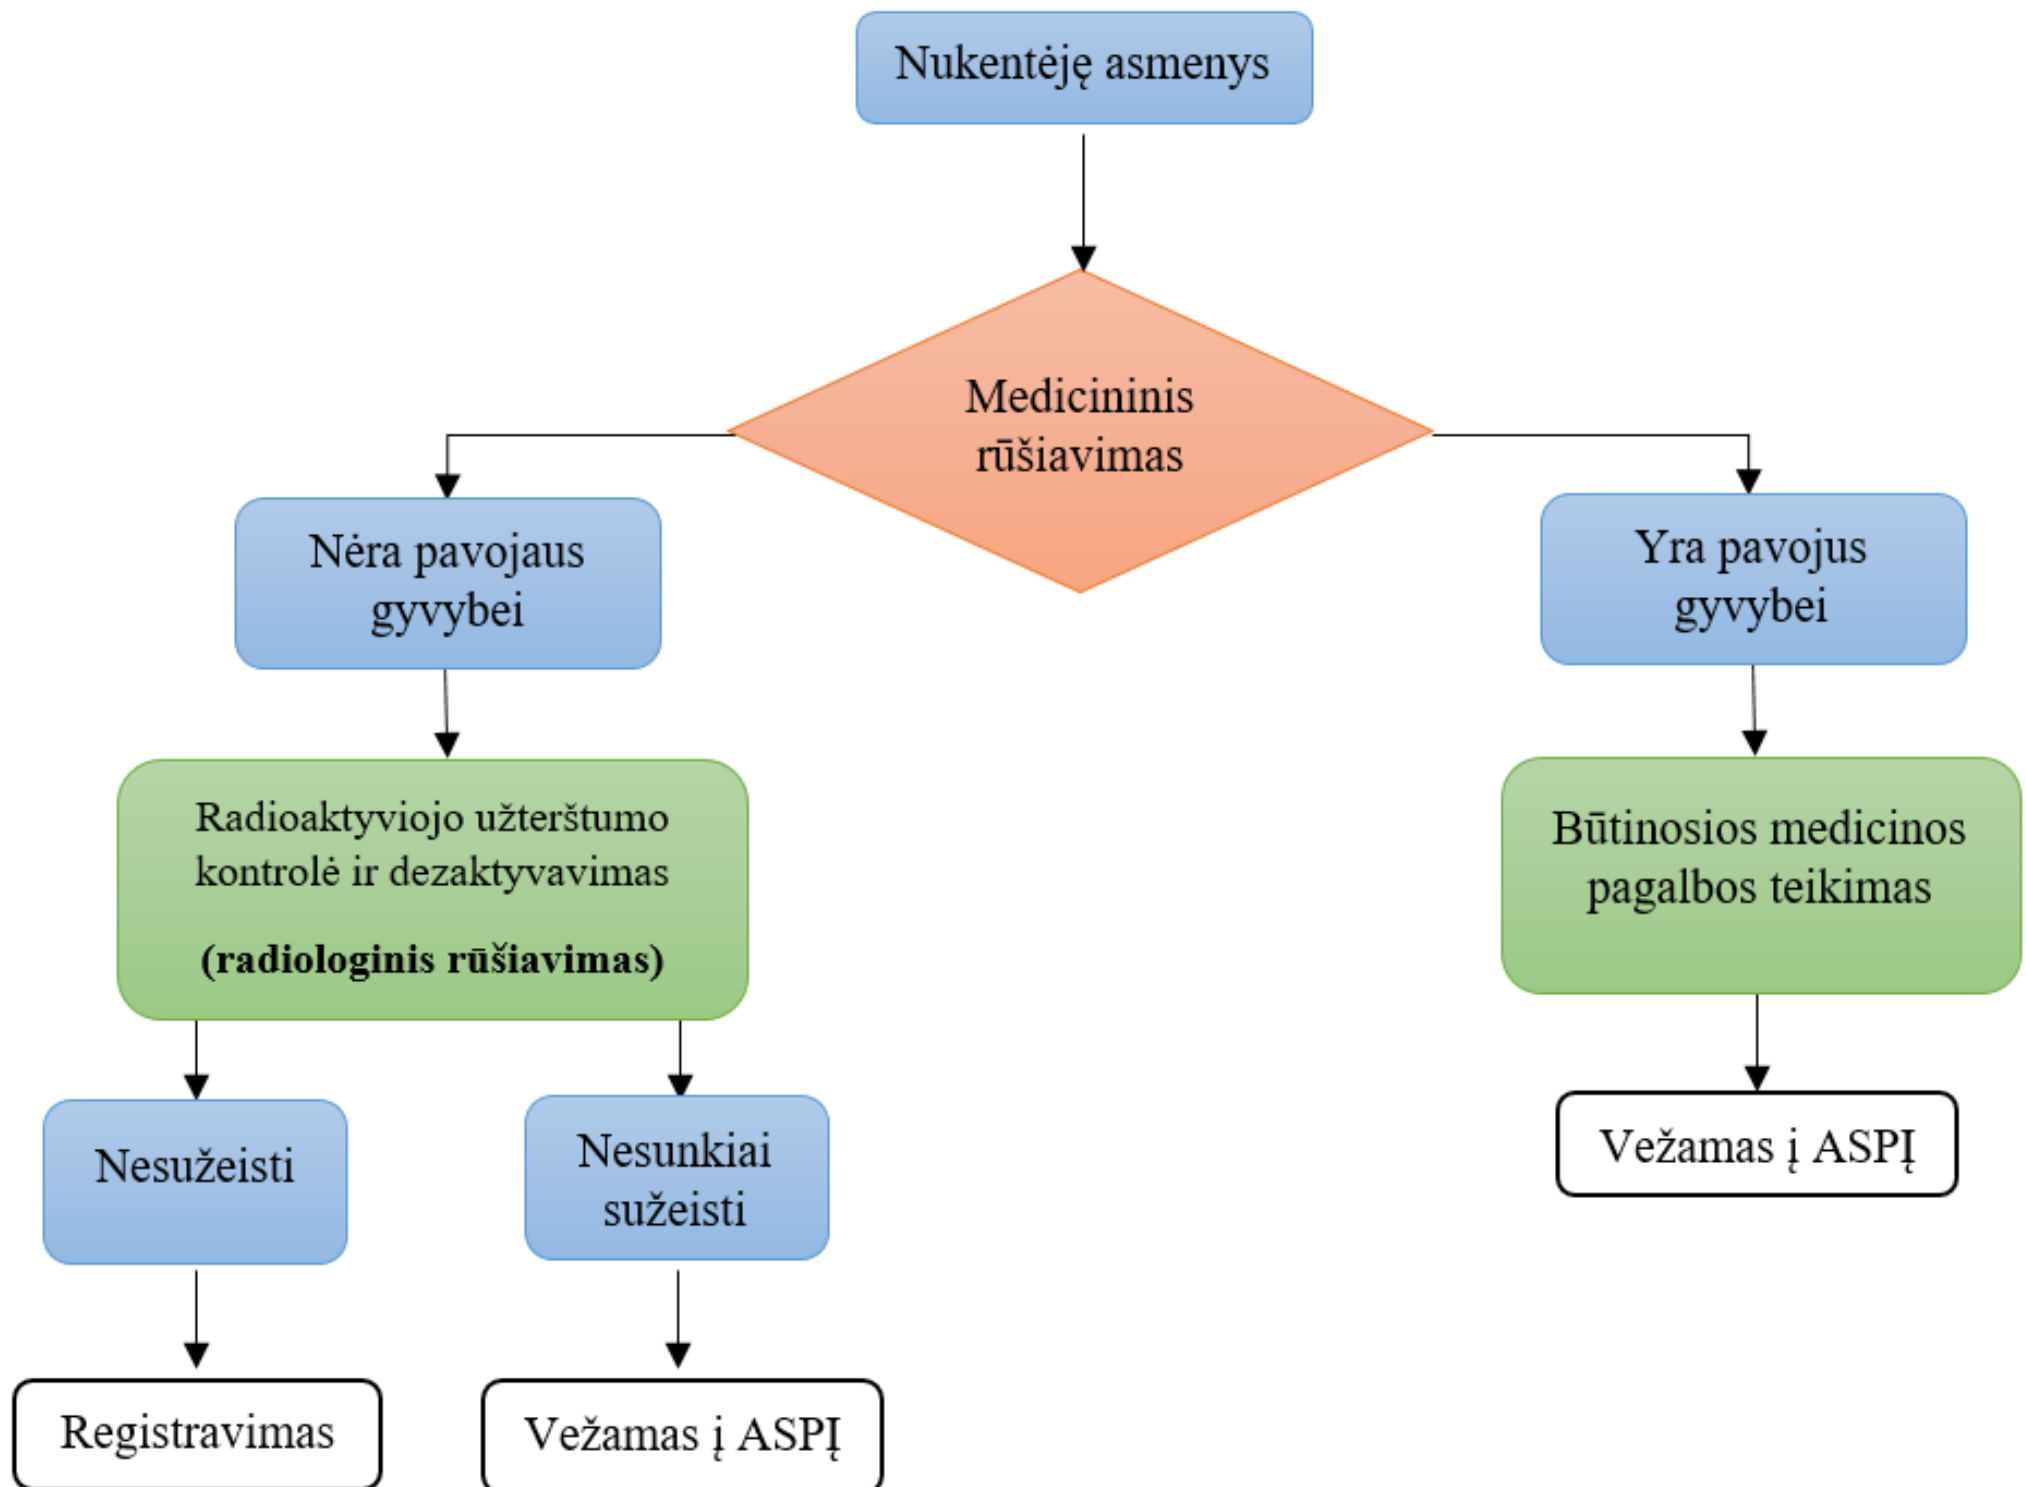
Nukentėję asmenys

Medicininis rūšiavimas

Nėra pavojaus gyvybei

Yra pavojus gyvybei

Radioaktyviojo užterštumo kontrolė ir dezaktyvavimas

**(radiologinis rūšiavimas)**

Būtinosios medicinos pagalbos teikimas

Nesužeisti

Nesunkiai sužeisti

Vežamas į ASPĮ

Registravimas

Vežamas į ASPĮ